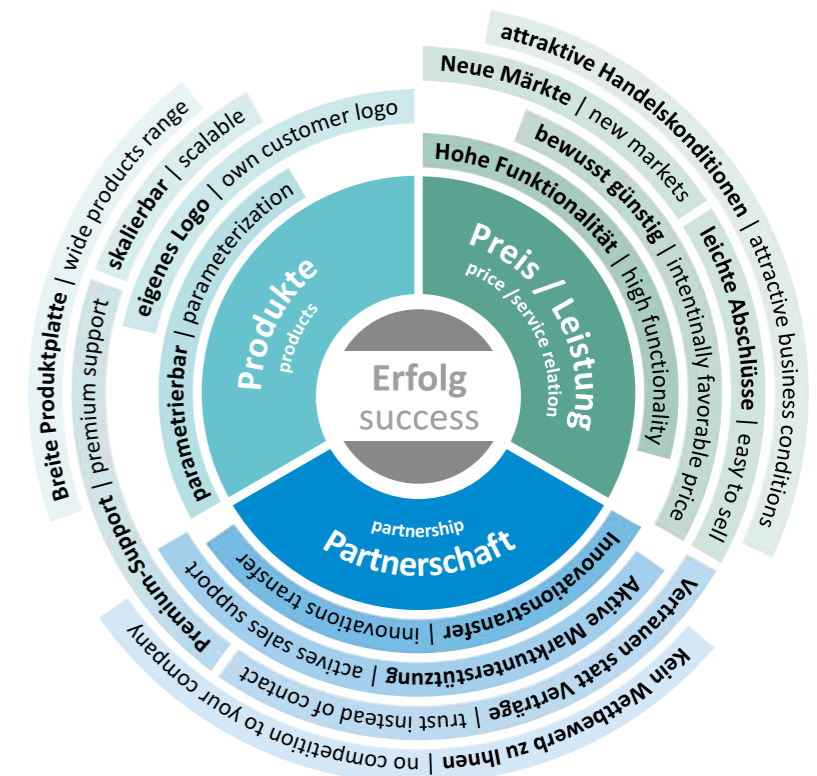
Erfolg
success

Produkte
products

Preis / Leistung
price /service relation

partnership
Partnerschaft

parametrierbar | parameterization
eigenes Logo | own customer logo
skalierbar | scalable
Breite Produktplatte | wide products range
Premium-Support | premium support

Hohe Funktionalität | high functionality
bewusst günstig | intentionally favorable price
Neue Märkte | new markets
attraktive Handelskonditionen | attractive business conditions
leichte Abschlüsse | easy to sell

Innovationstransfer | innovations transfer
Aktive Marktunterstützung | actives sales support
Vertrauen statt Verträge | trust instead of contact
Kein Wettbewerb zu Ihnen | no competition to your company